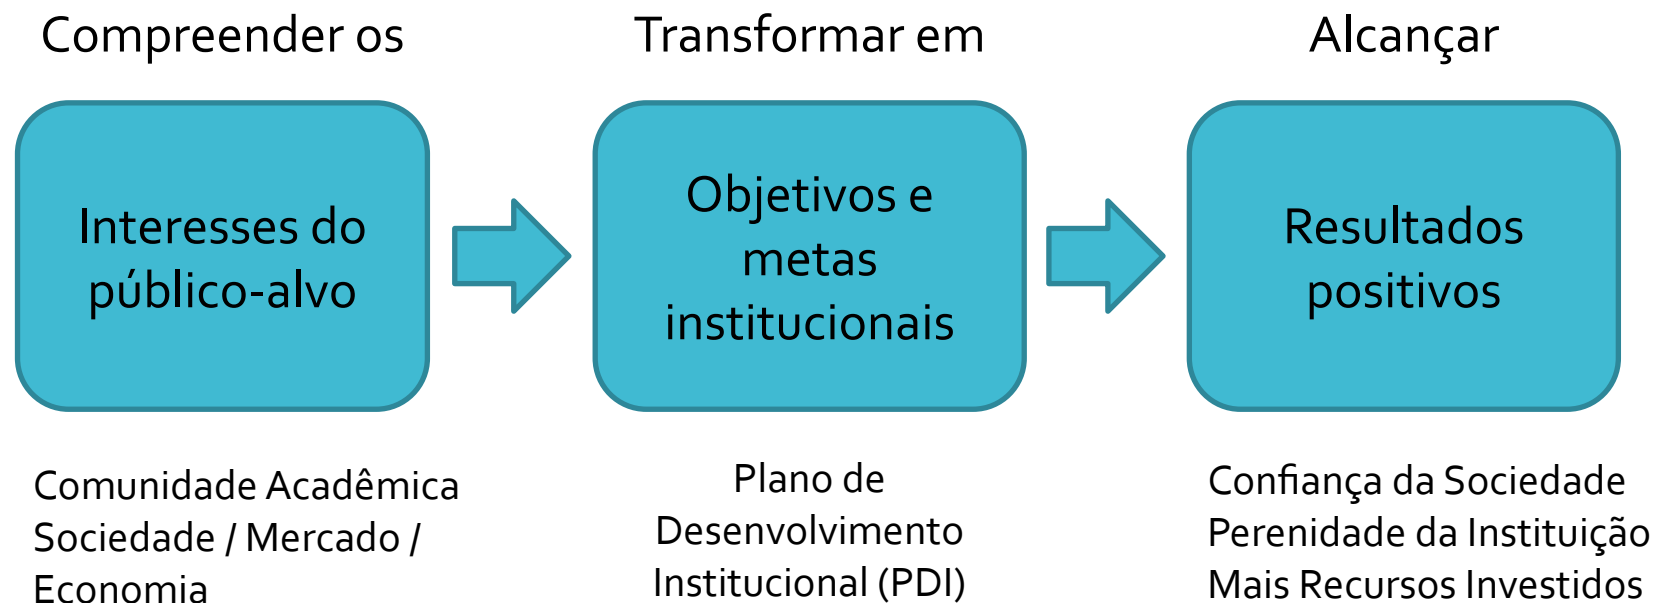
Compreender os

Interesses do público-alvo

Comunidade Acadêmica
Sociedade / Mercado / Economia

Transformar em

Objetivos e metas institucionais

Plano de Desenvolvimento Institucional (PDI)

Alcançar

Resultados positivos

Confiança da Sociedade
Perenidade da Instituição
Mais Recursos Investidos